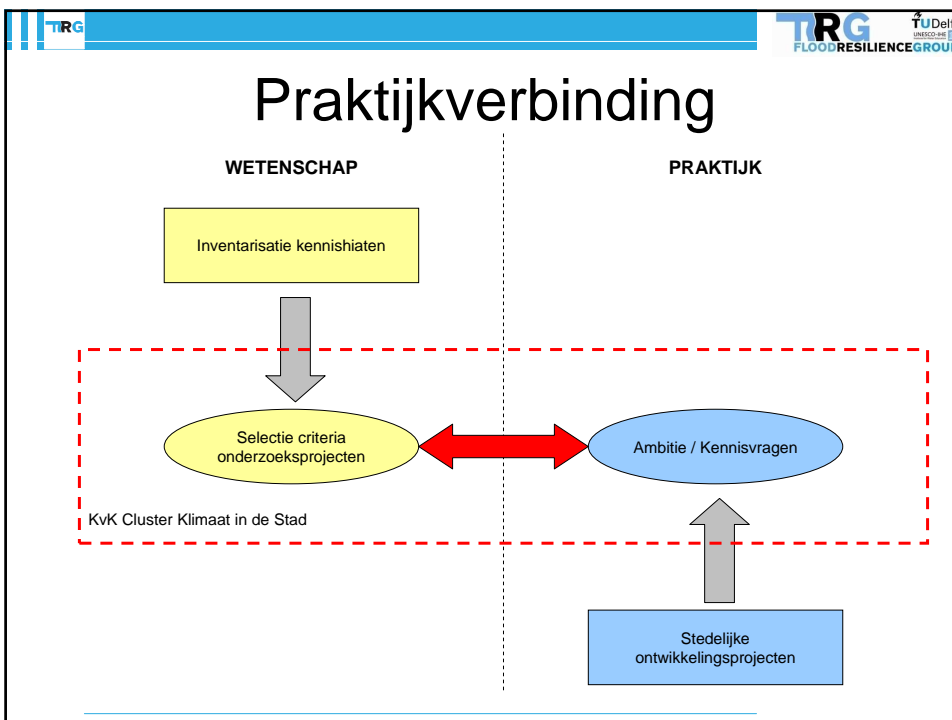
FRG

FRG FLOODRESILIENCEGROU

TUDelf UNESCO-IHE

Praktijkverbinding

WETENSCHAP

PRAKTIJK

Inventarisatie kennishiaten

Selectie criteria onderzoeksprojecten

Ambitie / Kennisvragen

KvK Cluster Klimaat in de Stad

Stedelijke ontwikkelingsprojecten